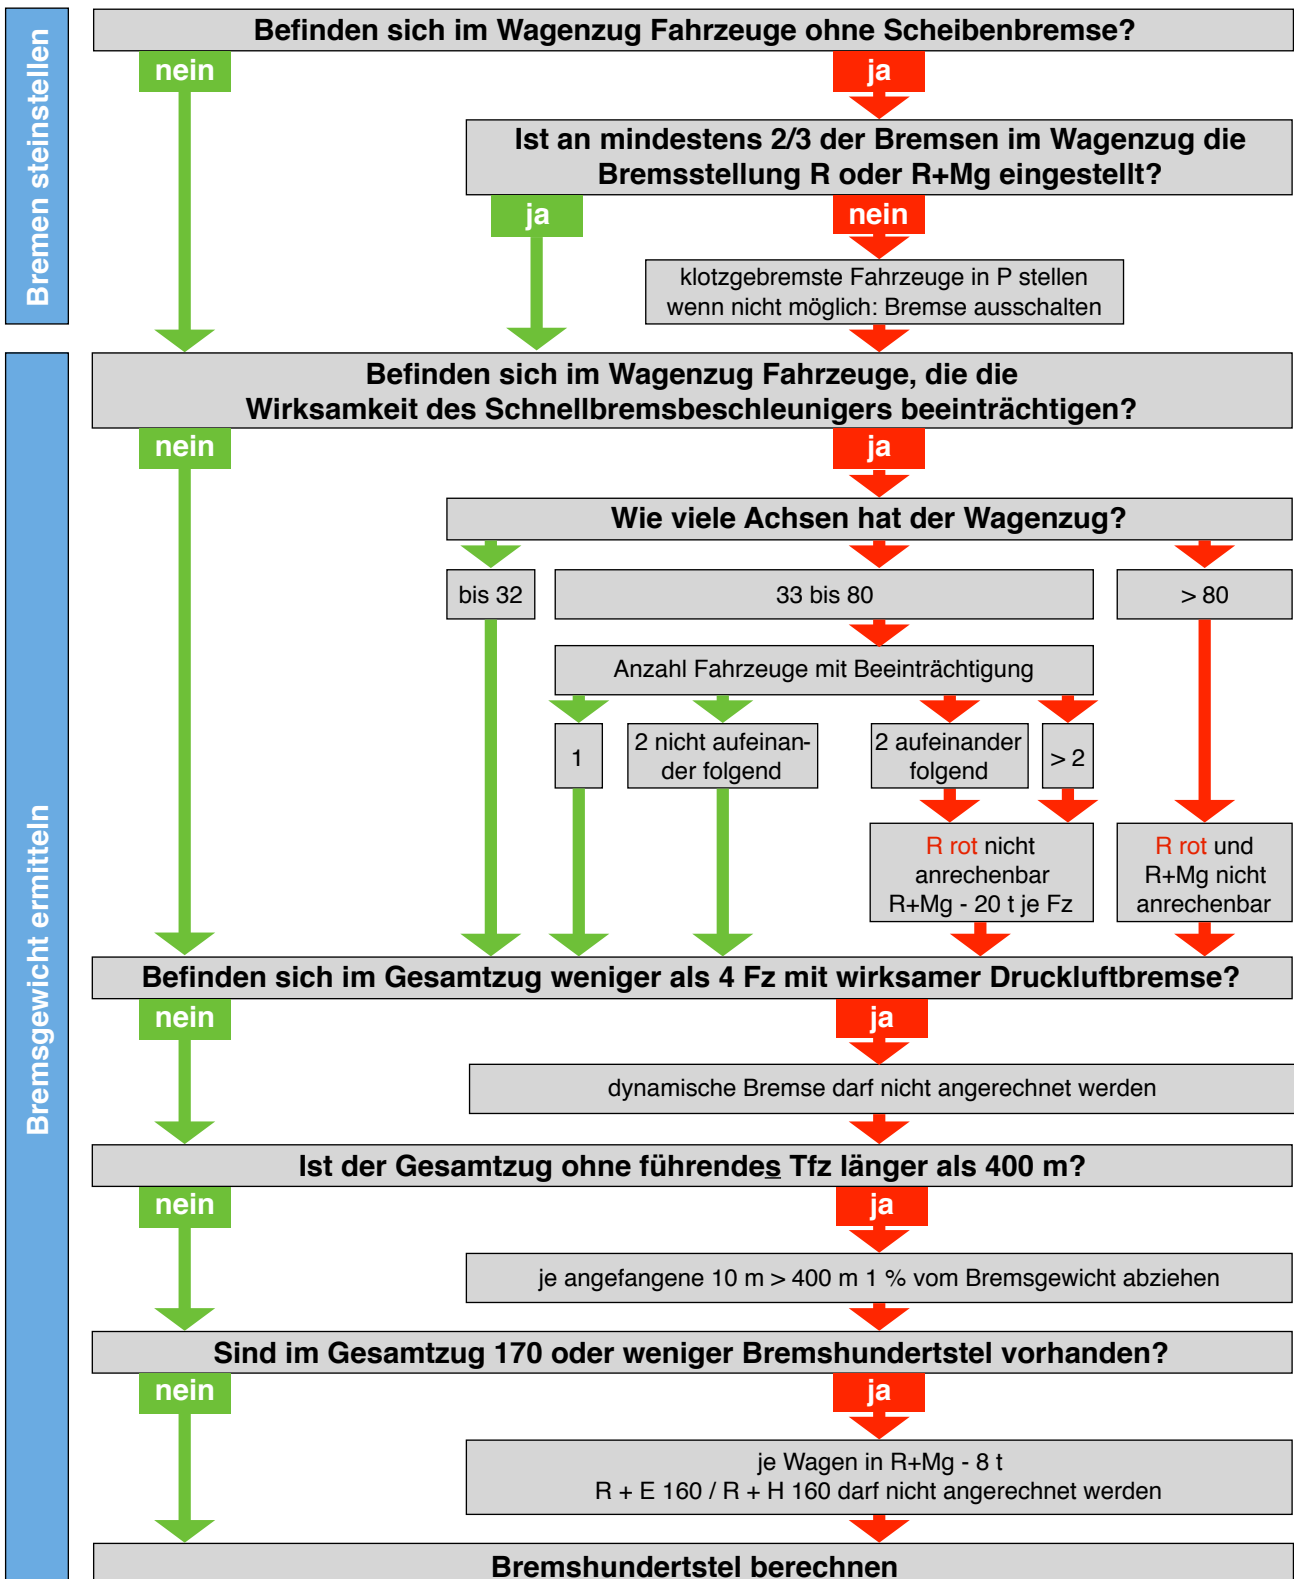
Bremen steinstellen

Befinden sich im Wagenzug Fahrzeuge ohne Scheibenbremse?

nein

ja

Ist an mindestens 2/3 der Bremsen im Wagenzug die Bremsstellung R oder R+Mg eingestellt?

ja

nein

klotzgebremste Fahrzeuge in P stellen
wenn nicht möglich: Bremse ausschalten

Bremsgewicht ermitteln

Befinden sich im Wagenzug Fahrzeuge, die die Wirksamkeit des Schnellbremsbeschleunigers beeinträchtigen?

nein

ja

Wie viele Achsen hat der Wagenzug?

bis 32

33 bis 80

> 80

Anzahl Fahrzeuge mit Beeinträchtigung

1

2 nicht aufeinander folgend

2 aufeinander folgend

> 2

R rot nicht anrechenbar R+Mg - 20 t je Fz

R rot und R+Mg nicht anrechenbar

Befinden sich im Gesamtzug weniger als 4 Fz mit wirksamer Druckluftbremse?

nein

ja

dynamische Bremse darf nicht angerechnet werden

Ist der Gesamtzug ohne führendes Tfz länger als 400 m?

nein

ja

je angefangene 10 m > 400 m 1 % vom Bremsgewicht abziehen

Sind im Gesamtzug 170 oder weniger Bremshundertstel vorhanden?

nein

ja

je Wagen in R+Mg - 8 t
R + E 160 / R + H 160 darf nicht angerechnet werden

Bremshundertstel berechnen